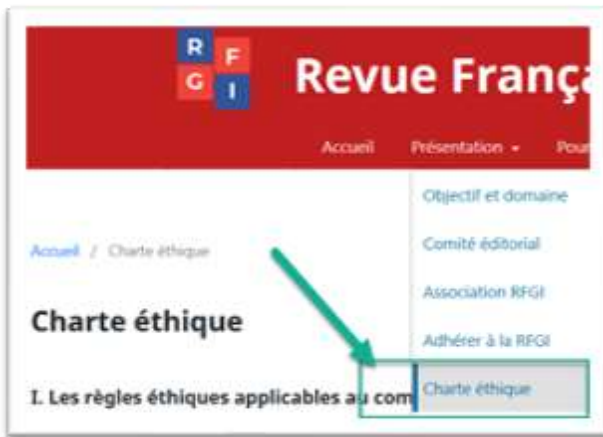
R F
G I

Revue Franç

Accueil Présentation ▾ Pou

Objectif et domaine

Comité éditorial

Association RFGI

Adhérer à la RFGI

Charte éthique

Accueil / Charte éthique

Charte éthique

I. Les règles éthiques applicables au com